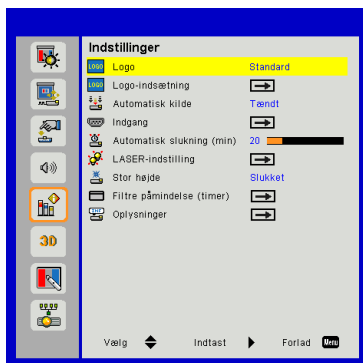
Indstillinger

| | |
|---|---|
| Logo | Standard |
| Logo-indsætning | |
| Automatisk kilde | Tændt |
| Indgang | |
| Automatisk slukning (min) | 20 |
| LASER-indstilling | |
| Stor højde | Slukket |
| Filtre påmindelse (timer) | |
| Oplysninger | |

3D

Vælg Indtast Forlad Menu